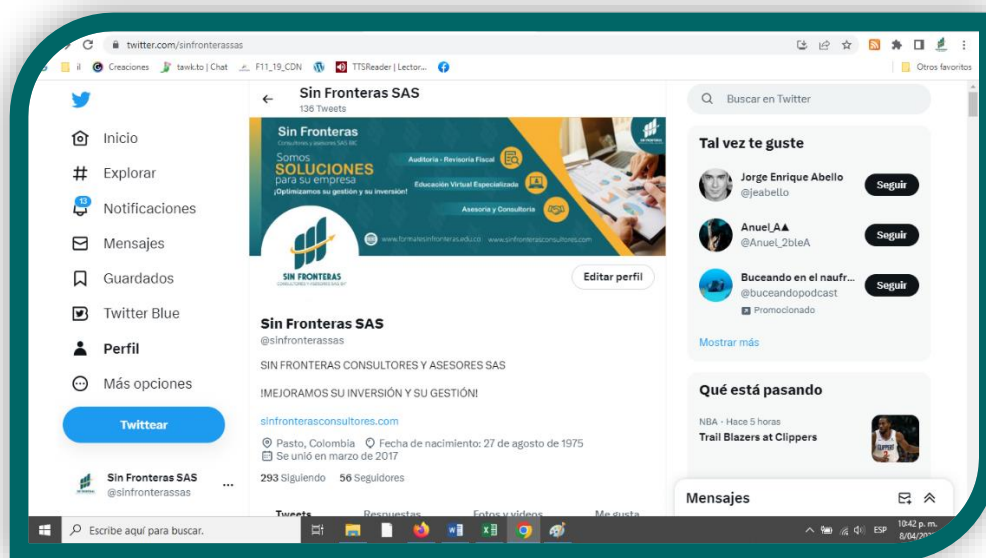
twitter.com/sinfronterassas

Creaciones tawk.to | Chat F11_19_CDN TTSReader | Lector... Otros favoritos

Inicio
Explorar
13
Notificaciones
Mensajes
Guardados
Twitter Blue
Perfil
Más opciones
Twittear

Sin Fronteras SAS
@sinfronterassas

Sin Fronteras SAS
136 Tweets

Sin Fronteras
Somos SOLUCIONES para su empresa
¡Optimizamos su gestión y su inversión!
Auditoría - Revisoría Fiscal
Educación Virtual Especializada
Asesoría y Consultoría
www.formatesinfronteras.edu.co www.sinfronterasconsultores.com

SIN FRONTERAS

Editar perfil

Sin Fronteras SAS
@sinfronterassas

SIN FRONTERAS CONSULTORES Y ASESORES SAS

!MEJORAMOS SU INVERSIÓN Y SU GESTIÓN!

sinfronterasconsultores.com

Pasto, Colombia Fecha de nacimiento: 27 de agosto de 1975
Se unió en marzo de 2017

293 Siguiendo 56 Seguidores

Tweets Respuestas Fotos y videos Me gusta

Buscar en Twitter

Tal vez te guste

Jorge Enrique Abello
@jeabello
Seguir

Anuel_A▲
@Anuel_2bleA
Seguir

Buceando en el naufr...
@buceandopodcast
Promocionado
Seguir

Mostrar más

Qué está pasando

NBA · Hace 5 horas
Trail Blazers at Clippers

Mensajes

Escribe aquí para buscar.

ESP 10:42 p. m. 8/04/20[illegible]